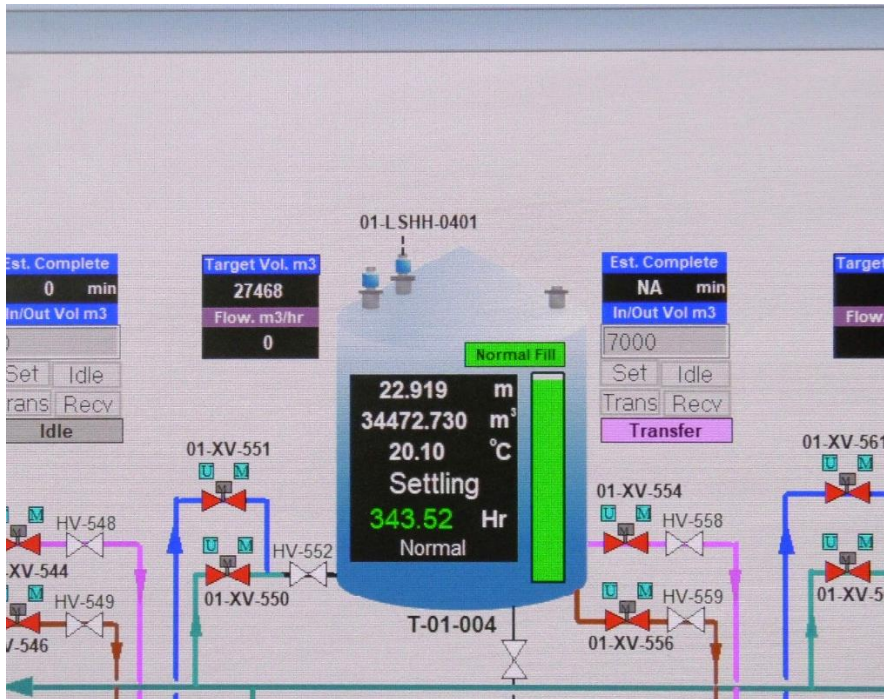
01-LSHH-0401

st. Complete
0 min
In/Out Vol m3
0
Set Idle
rans Recv
Idle

Target Vol. m3
27468
Flow. m3/hr
0

Normal Fill
22.919 m
34472.730 m³
20.10 °C
Settling
343.52 Hr
Normal

Est. Complete
NA min
In/Out Vol m3
7000
Set Idle
Trans Recv
Transfer

Targe
Flow

01-XV-551
U M
U M
HV-548
-XV-544
U M
HV-549
-546
U M
HV-552
01-XV-550

T-01-004

01-XV-554
U M
HV-558
U M
HV-559
01-XV-556

01-XV-561
U M
U M
01-XV-5